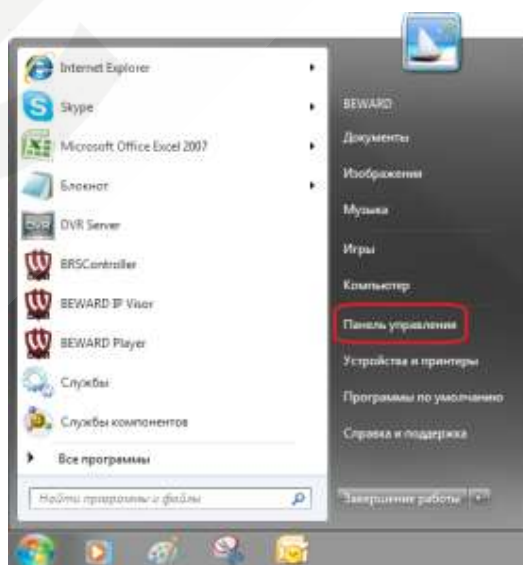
Internet Explorer
Skype
Microsoft Office Excel 2007
Блокнот
DVR Server
BRSController
BEWARD IP Visor
BEWARD Player
Службы
Службы компонентов
Все программы
Найти программы и файлы

BEWARD
Документы
Изображения
Музыка
Игры
Компьютер
Панель управления
Устройства и принтеры
Программы по умолчанию
Справка и поддержка
Завершение работы